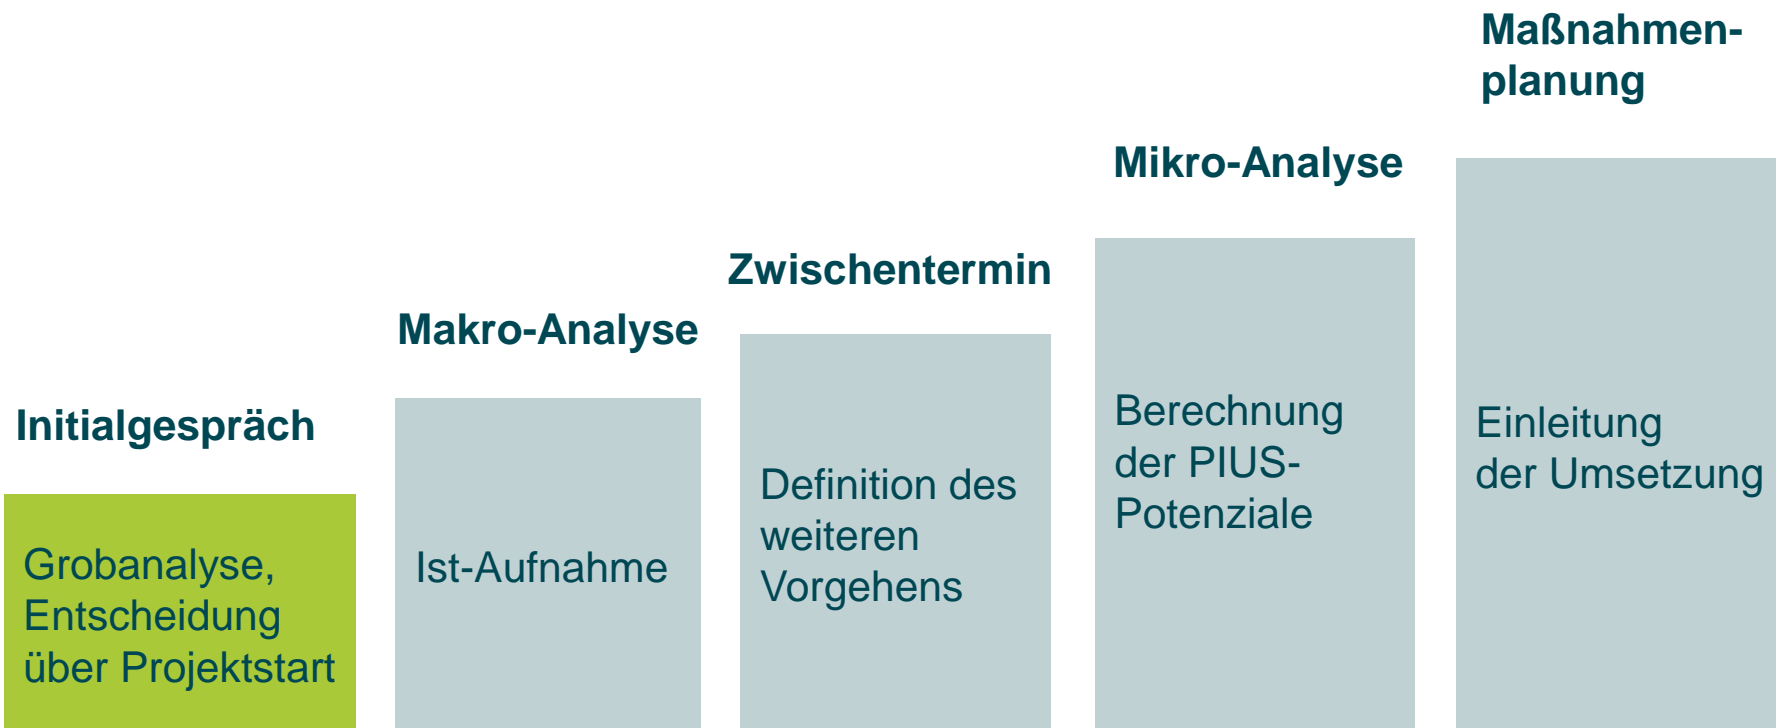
**Initialgespräch**

Grobanalyse, Entscheidung über Projektstart

**Makro-Analyse**

Ist-Aufnahme

**Zwischentermin**

Definition des weiteren Vorgehens

**Mikro-Analyse**

Berechnung der PIUS-Potenziale

**Maßnahmen-planung**

Einleitung der Umsetzung